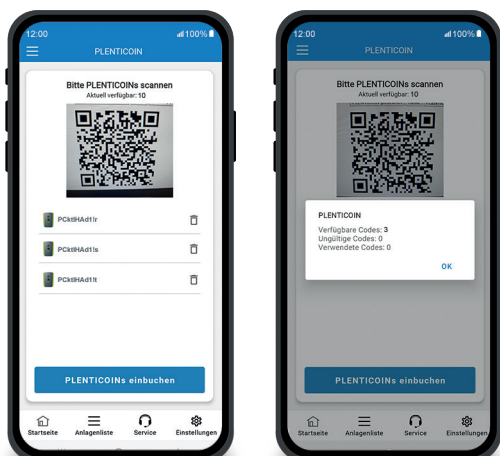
12:00
100%
PLENTICOIN

Bitte PLENTICOINs scannen
Aktuell verfügbar: 10

PCktlHAd1lr
PCktlHAd1ls
PCktlHAd1lt

PLENTICOINs einbuchen

Startseite
Anlagenliste
Service
Einstellungen

12:00
100%
PLENTICOIN

Bitte PLENTICOINs scannen
Aktuell verfügbar: 10

PLENTICOIN
Verfügbare Codes: 3
Ungültige Codes: 0
Verwendete Codes: 0

OK

PLENTICOINs einbuchen

Startseite
Anlagenliste
Service
Einstellungen